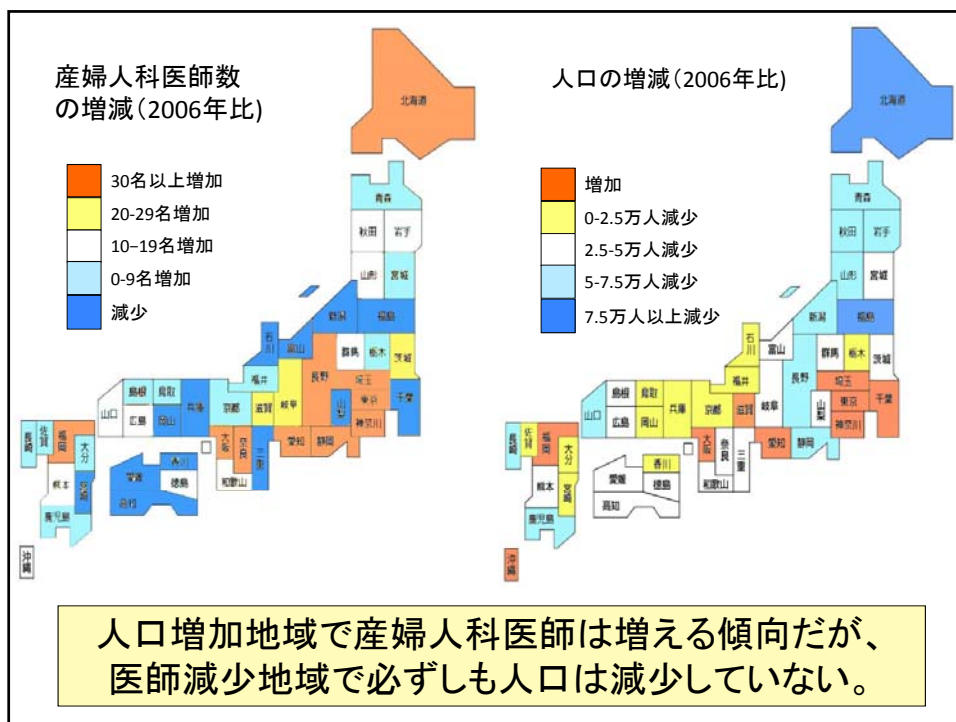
産婦人科医師数の増減(2006年比)

30名以上増加
20-29名増加
10–19名増加
0-9名増加
減少

北海道 青森 秋田 岩手 山形 宮城 新潟 福島 石川 富山 群馬 栃木 茨城 福井 長野 埼玉 島根 鳥取 京都 滋賀 岐阜 山梨 東京 千葉 山口 広島 岡山 兵庫 大阪 奈良 三重 愛知 静岡 神奈川 長崎 佐賀 福岡 大分 香川 愛媛 徳島 和歌山 熊本 宮崎 高知 鹿児島 沖縄

人口の増減(2006年比)

増加
0-2.5万人減少
2.5-5万人減少
5-7.5万人減少
7.5万人以上減少

北海道 青森 秋田 岩手 山形 宮城 新潟 福島 石川 富山 群馬 栃木 茨城 福井 長野 埼玉 島根 鳥取 京都 滋賀 岐阜 山梨 東京 千葉 山口 広島 岡山 兵庫 大阪 奈良 三重 愛知 静岡 神奈川 長崎 佐賀 福岡 大分 香川 愛媛 徳島 和歌山 熊本 宮崎 高知 鹿児島 沖縄

人口増加地域で産婦人科医師は増える傾向だが、医師減少地域で必ずしも人口は減少していない。